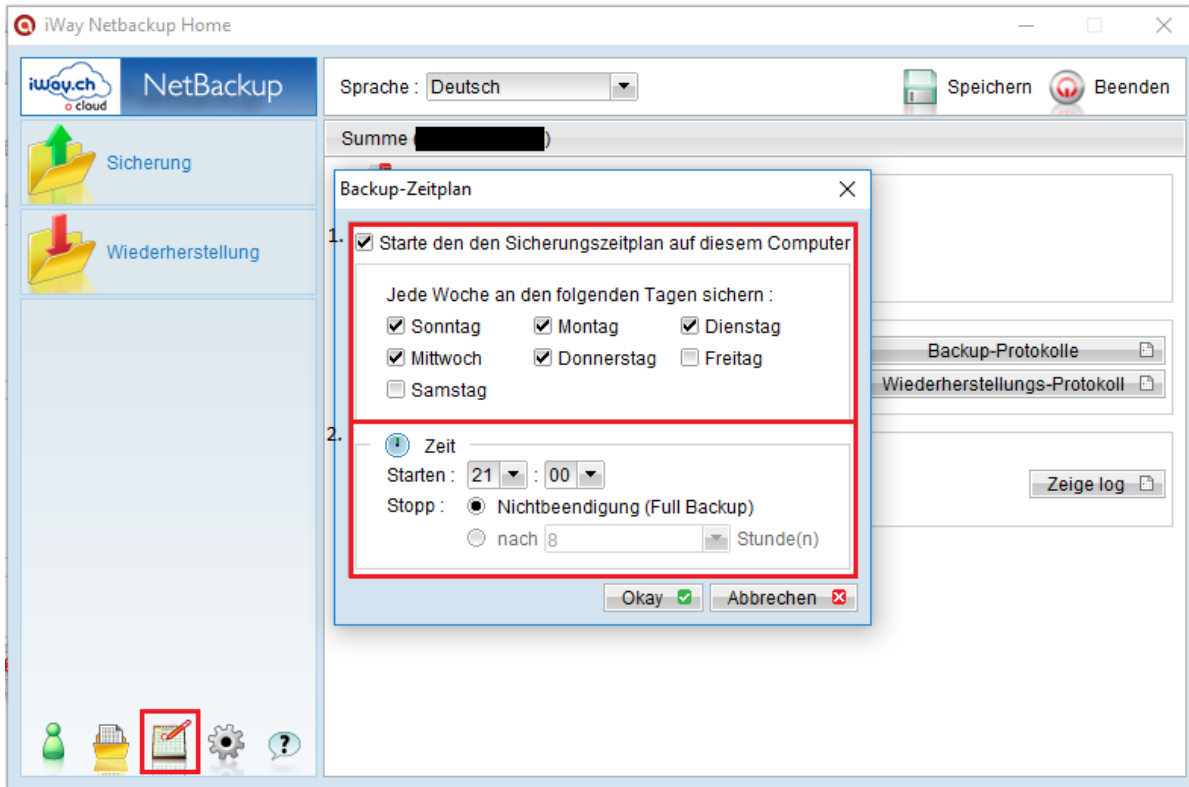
iWay Netbackup Home

iWay.ch cloud NetBackup

Sicherung

Wiederherstellung

Sprache : Deutsch

Speichern Beenden

Summe ([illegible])

Backup-Protokolle

Wiederherstellungs-Protokoll

Zeige log

Backup-Zeitplan

1. ☑ Starte den den Sicherungszeitplan auf diesem Computer

Jede Woche an den folgenden Tagen sichern :

☑ Sonntag ☑ Montag ☑ Dienstag
☑ Mittwoch ☑ Donnerstag ☐ Freitag
☐ Samstag

2. Zeit

Starten : 21 : 00

Stopp : Nichtbeendigung (Full Backup)

nach 8 Stunde(n)

Okay Abbrechen